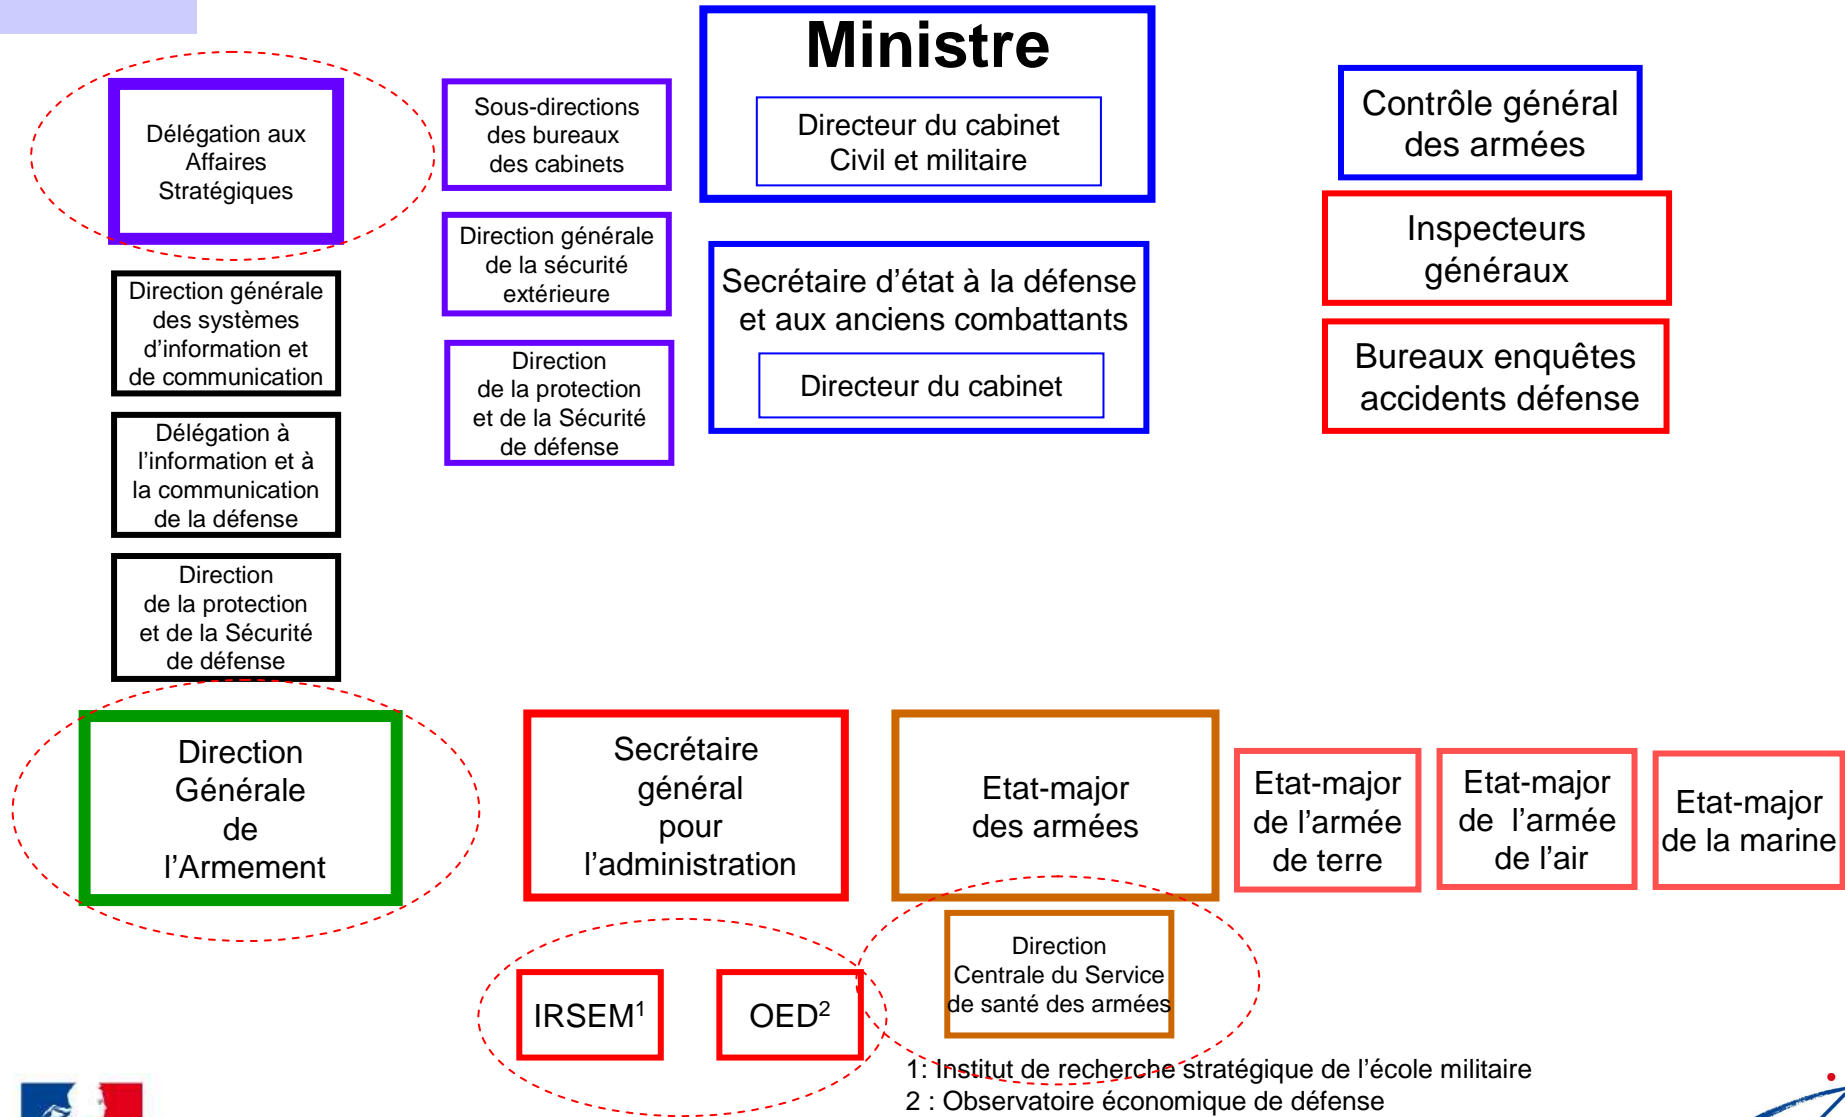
Ministre

Directeur du cabinet Civil et militaire

Délégation aux Affaires Stratégiques

Sous-directions des bureaux des cabinets

Direction générale de la sécurité extérieure

Direction de la protection et de la Sécurité de défense

Contrôle général des armées

Inspecteurs généraux

Bureaux enquêtes accidents défense

Secrétaire d'état à la défense et aux anciens combattants

Directeur du cabinet

Direction générale des systèmes d'information et de communication

Délégation à l'information et à la communication de la défense

Direction de la protection et de la Sécurité de défense

Direction Générale de l'Armement

Secrétaire général pour l'administration

Etat-major des armées

Etat-major de l'armée de terre

Etat-major de l'armée de l'air

Etat-major de la marine

IRSEM$^1$

OED$^2$

Direction Centrale du Service de santé des armées

1: Institut de recherche stratégique de l'école militaire
2 : Observatoire économique de défense